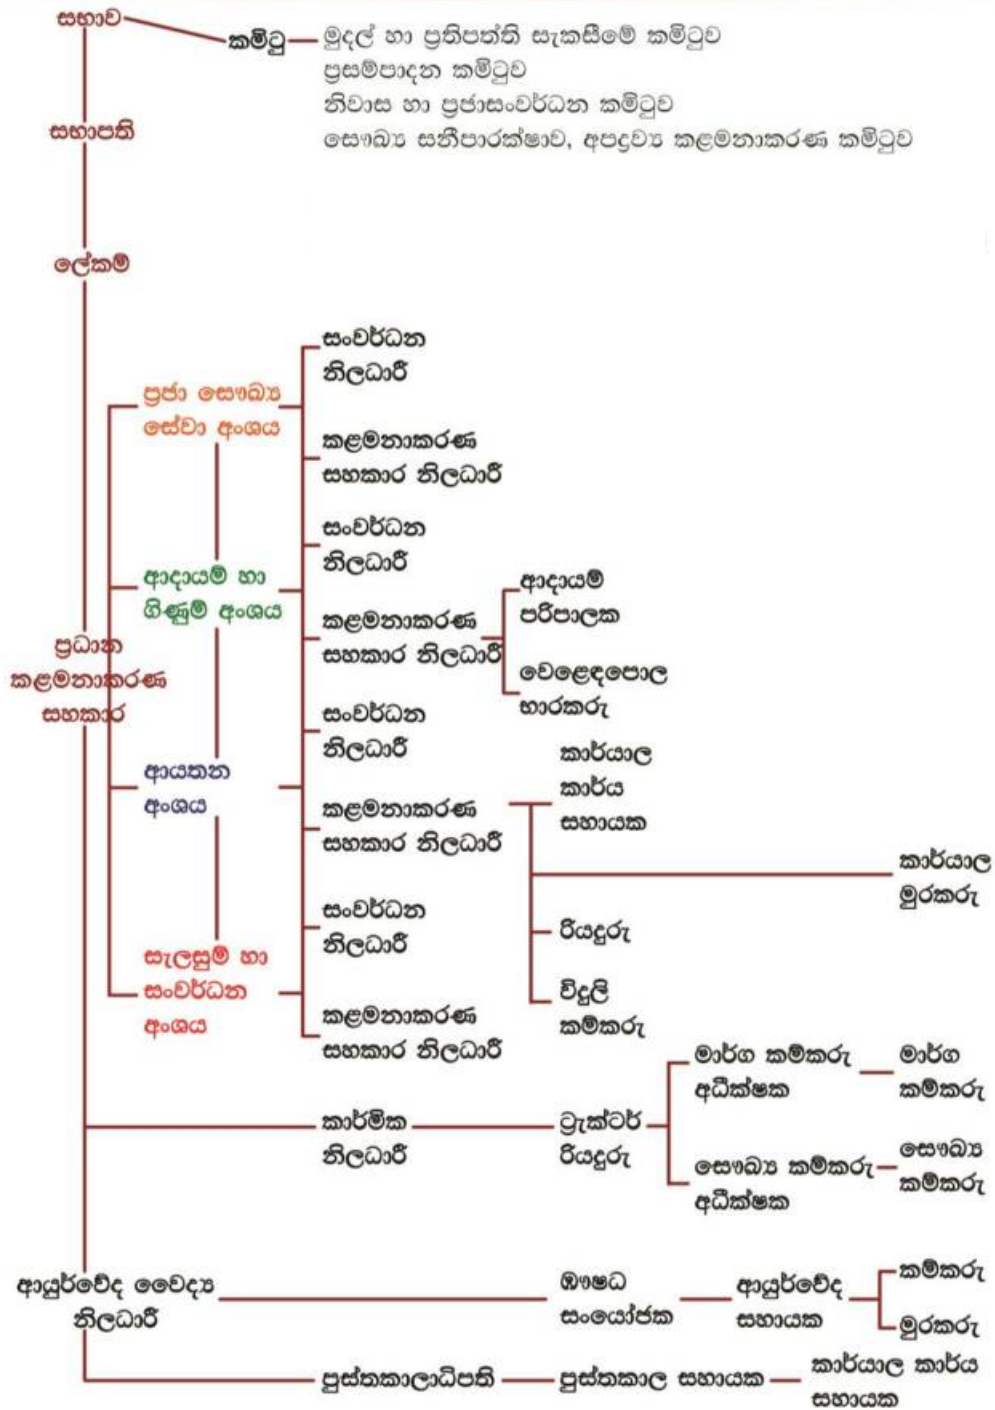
සභාව

කමිටු

මුදල් හා ප්‍රතිපත්ති සැකසීමේ කමිටුව
ප්‍රසම්පාදන කමිටුව
නිවාස හා ප්‍රජාසංවර්ධන කමිටුව
සෞඛ්‍ය සනීපාරක්ෂාව, අපද්‍රව්‍ය කළමනාකරණ කමිටුව

සභාපති

ලේකම්

ප්‍රධාන කළමනාකරණ සහකාර

ප්‍රජා සෞඛ්‍ය සේවා අංශය

ආදායම් හා ගිණුම් අංශය

ආයතන අංශය

සැලසුම් හා සංවර්ධන අංශය

සංවර්ධන නිලධාරී

කළමනාකරණ සහකාර නිලධාරී

සංවර්ධන නිලධාරී

කළමනාකරණ සහකාර නිලධාරී

ආදායම් පරිපාලක

වෙළෙඳපොල භාරකරු

සංවර්ධන නිලධාරී

කළමනාකරණ සහකාර නිලධාරී

කාර්යාල කාර්ය සහායක

කාර්යාල මුරකරු

සංවර්ධන නිලධාරී

රියදුරු

විදුලි කම්කරු

කළමනාකරණ සහකාර නිලධාරී

කාර්මික නිලධාරී

ට්‍රැක්ටර් රියදුරු

මාර්ග කම්කරු අධීක්ෂක

මාර්ග කම්කරු

සෞඛ්‍ය කම්කරු අධීක්ෂක

සෞඛ්‍ය කම්කරු

ආයුර්වේද වෛද්‍ය නිලධාරී

ඖෂධ සංයෝජක

ආයුර්වේද සහායක

කම්කරු

මුරකරු

පුස්තකාලාධිපති

පුස්තකාල සහායක

කාර්යාල කාර්ය සහායක